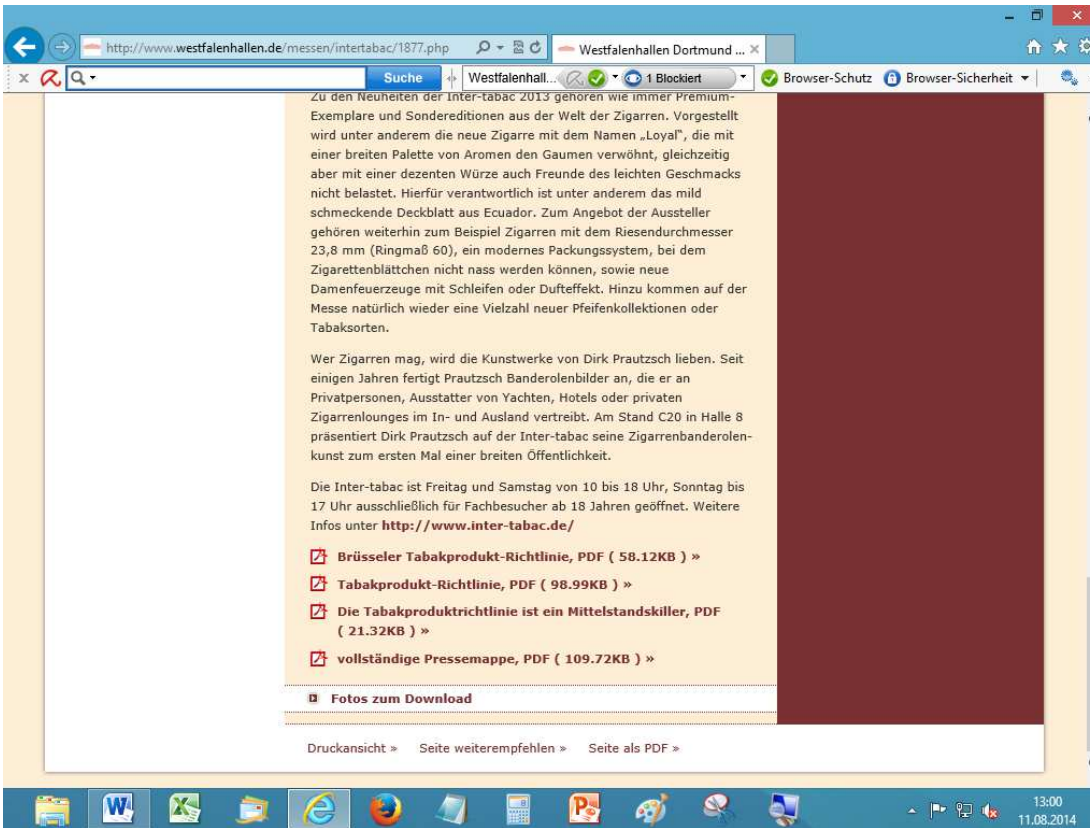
http://www.westfalenhallen.de/messen/intertabac/1877.php

Westfalenhallen Dortmund ... ×

Suche

Westfalenhall...

1 Blockiert

Browser-Schutz

Browser-Sicherheit

Zu den Neuheiten der Inter-tabac 2013 gehören wie immer Premium-Exemplare und Sondereditionen aus der Welt der Zigarren. Vorgestellt wird unter anderem die neue Zigarre mit dem Namen „Loyal", die mit einer breiten Palette von Aromen den Gaumen verwöhnt, gleichzeitig aber mit einer dezenten Würze auch Freunde des leichten Geschmacks nicht belastet. Hierfür verantwortlich ist unter anderem das mild schmeckende Deckblatt aus Ecuador. Zum Angebot der Aussteller gehören weiterhin zum Beispiel Zigarren mit dem Riesendurchmesser 23,8 mm (Ringmaß 60), ein modernes Packungssystem, bei dem Zigarettenblättchen nicht nass werden können, sowie neue Damenfeuerzeuge mit Schleifen oder Dufteffekt. Hinzu kommen auf der Messe natürlich wieder eine Vielzahl neuer Pfeifenkollektionen oder Tabaksorten.

Wer Zigarren mag, wird die Kunstwerke von Dirk Prautzsch lieben. Seit einigen Jahren fertigt Prautzsch Banderolenbilder an, die er an Privatpersonen, Ausstatter von Yachten, Hotels oder privaten Zigarrenlounges im In- und Ausland vertreibt. Am Stand C20 in Halle 8 präsentiert Dirk Prautzsch auf der Inter-tabac seine Zigarrenbanderolenkunst zum ersten Mal einer breiten Öffentlichkeit.

Die Inter-tabac ist Freitag und Samstag von 10 bis 18 Uhr, Sonntag bis 17 Uhr ausschließlich für Fachbesucher ab 18 Jahren geöffnet. Weitere Infos unter http://www.inter-tabac.de/

Brüsseler Tabakprodukt-Richtlinie, PDF ( 58.12KB ) »

Tabakprodukt-Richtlinie, PDF ( 98.99KB ) »

Die Tabakproduktrichtlinie ist ein Mittelstandskiller, PDF ( 21.32KB ) »

vollständige Pressemappe, PDF ( 109.72KB ) »

Fotos zum Download

Druckansicht » Seite weiterempfehlen » Seite als PDF »

13:00
11.08.2014